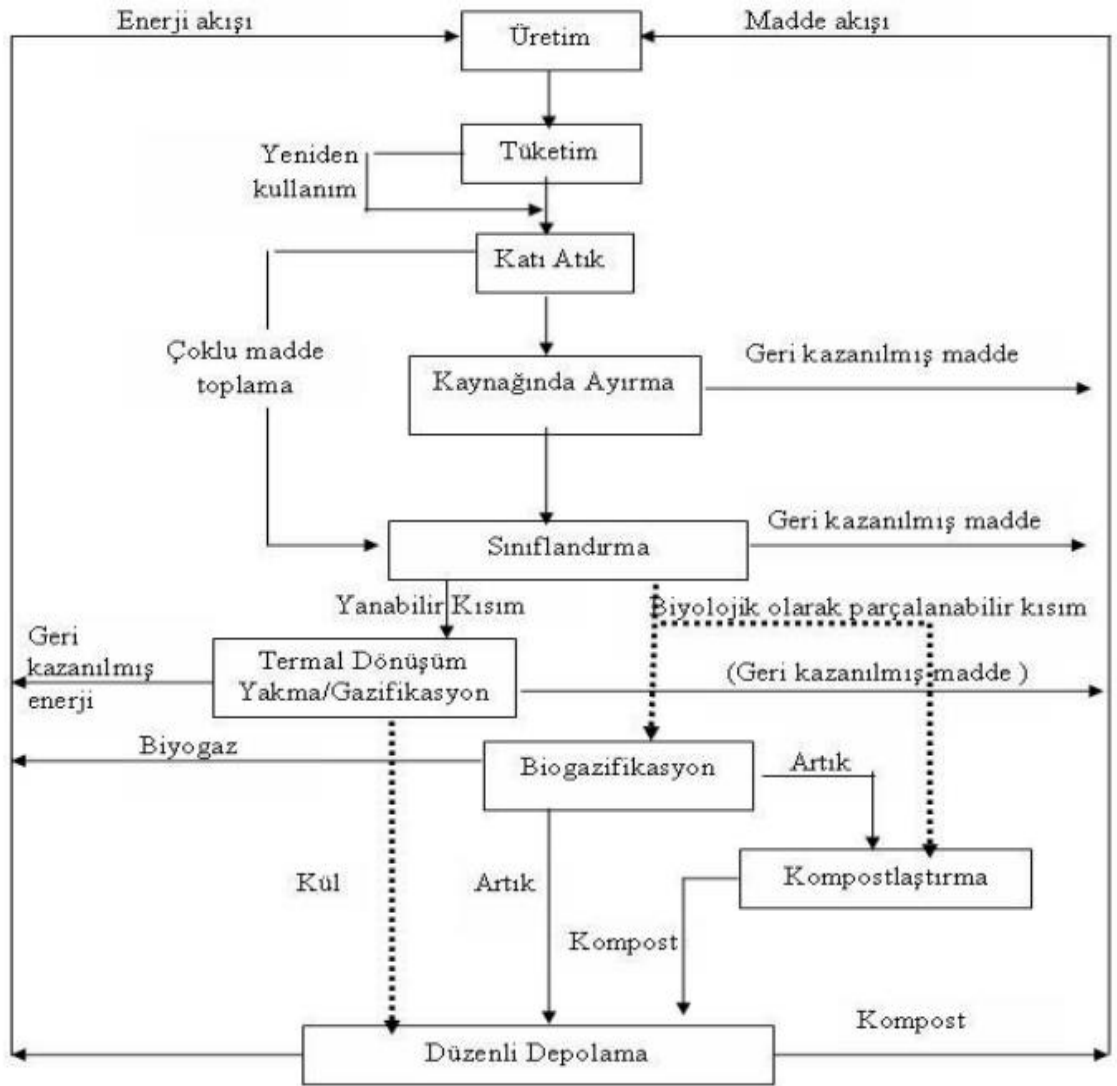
Enerji akışı

Üretim

Madde akışı

Tüketim

Yeniden kullanım

Katı Atık

Çoklu madde toplama

Kaynağında Ayırma

Geri kazanılmış madde

Sınıflandırma

Geri kazanılmış madde

Yanabilir Kısım

Biyolojik olarak parçalanabilir kısım

Geri kazanılmış enerji

Termal Dönüşüm Yakma/Gazifikasyon

(Geri kazanılmış madde )

Biyogaz

Biogazifikasyon

Artık

Kompostlaştırma

Kül

Artık

Kompost

Kompost

Düzenli Depolama